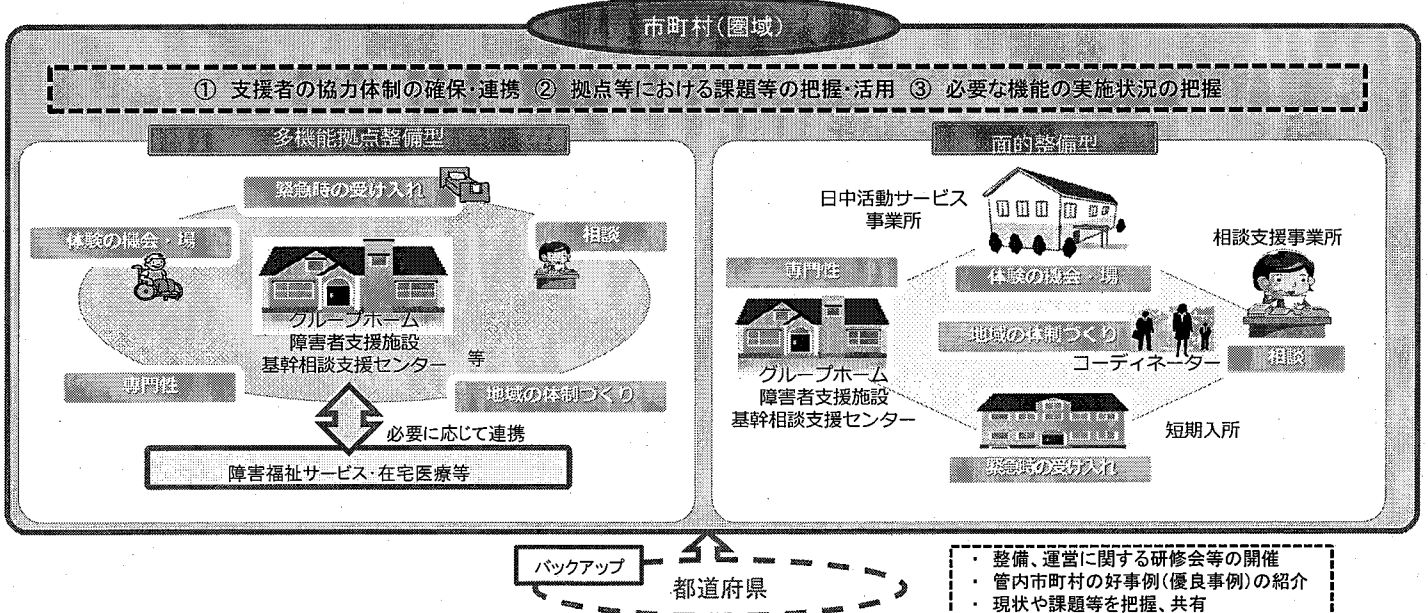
市町村(圏域)

① 支援者の協力体制の確保・連携 ② 拠点等における課題等の把握・活用 ③ 必要な機能の実施状況の把握

多機能拠点整備型

緊急時の受け入れ

体験の機会・場

相談

グループホーム
障害者支援施設
基幹相談支援センター 等

専門性

地域の体制づくり

必要に応じて連携

障害福祉サービス・在宅医療等

面的整備型

日中活動サービス事業所

相談支援事業所

専門性

体験の機会・場

地域の体制づくり

コーディネーター

相談

グループホーム
障害者支援施設
基幹相談支援センター

短期入所

緊急時の受け入れ

バックアップ

都道府県

・ 整備、運営に関する研修会等の開催
・ 管内市町村の好事例(優良事例)の紹介
・ 現状や課題等を把握、共有